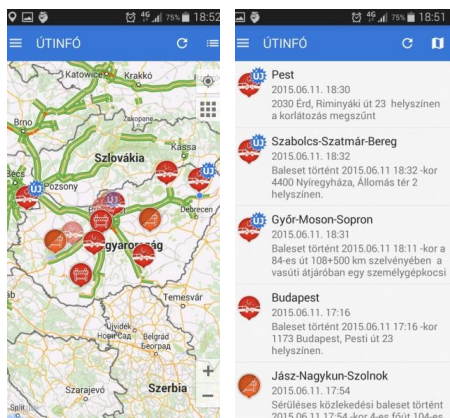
4G 75% 18:52

ÚTINFÓ

Katowice Krakkó Brno Szlovákia Bécs Pozsony Debrecen gyarország Temesvár Újvidék Belgrád Szarajevó Szerbia

ÚJ

ÚJ

+

−

4G 75% 18:51

ÚTINFÓ

ÚJ

Pest
2015.06.11. 18:30
2030 Érd, Riminyáki út 23 helyszínen a korlátozás megszűnt

ÚJ

Szabolcs-Szatmár-Bereg
2015.06.11. 18:32
Baleset történt 2015.06.11 18:32 -kor 4400 Nyíregyháza, Állomás tér 2 helyszínen.

ÚJ

Győr-Moson-Sopron
2015.06.11. 18:31
Baleset történt 2015.06.11 18:11 -kor a 84-es út 108+500 km szelvényében a vasúti átjáróban egy személygépkocsi

Budapest
2015.06.11. 17:16
Baleset történt 2015.06.11 17:16 -kor 1173 Budapest, Pesti út 23 helyszínen.

Jász-Nagykun-Szolnok
2015.06.11. 17:54
Sérüléses közlekedési baleset történt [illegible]